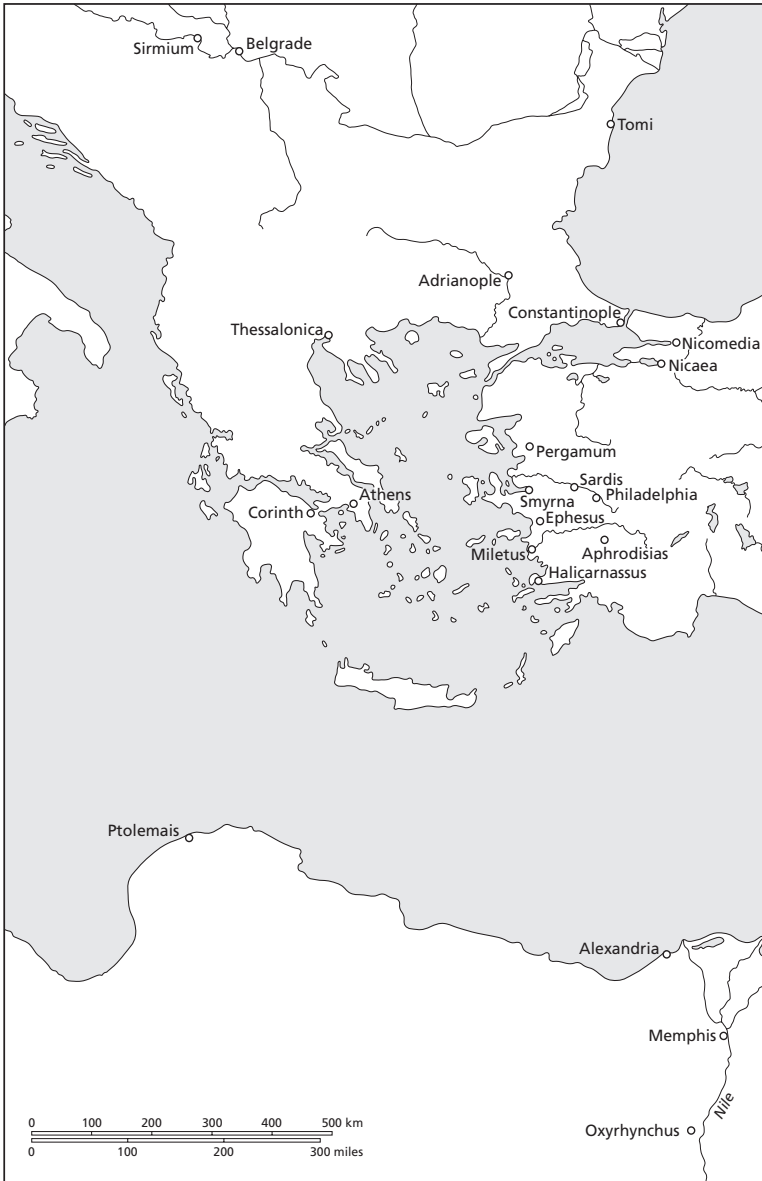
Sirmium
Belgrade
Tomi
Adrianople
Constantinople
Thessalonica
Nicomedia
Nicaea
Pergamum
Sardis
Philadelphia
Smyrna
Athens
Corinth
Ephesus
Miletus
Aphrodisias
Halicarnassus
Ptolemais
Alexandria
Memphis
Nile
Oxyrhynchus

0 100 200 300 400 500 km
0 100 200 300 miles